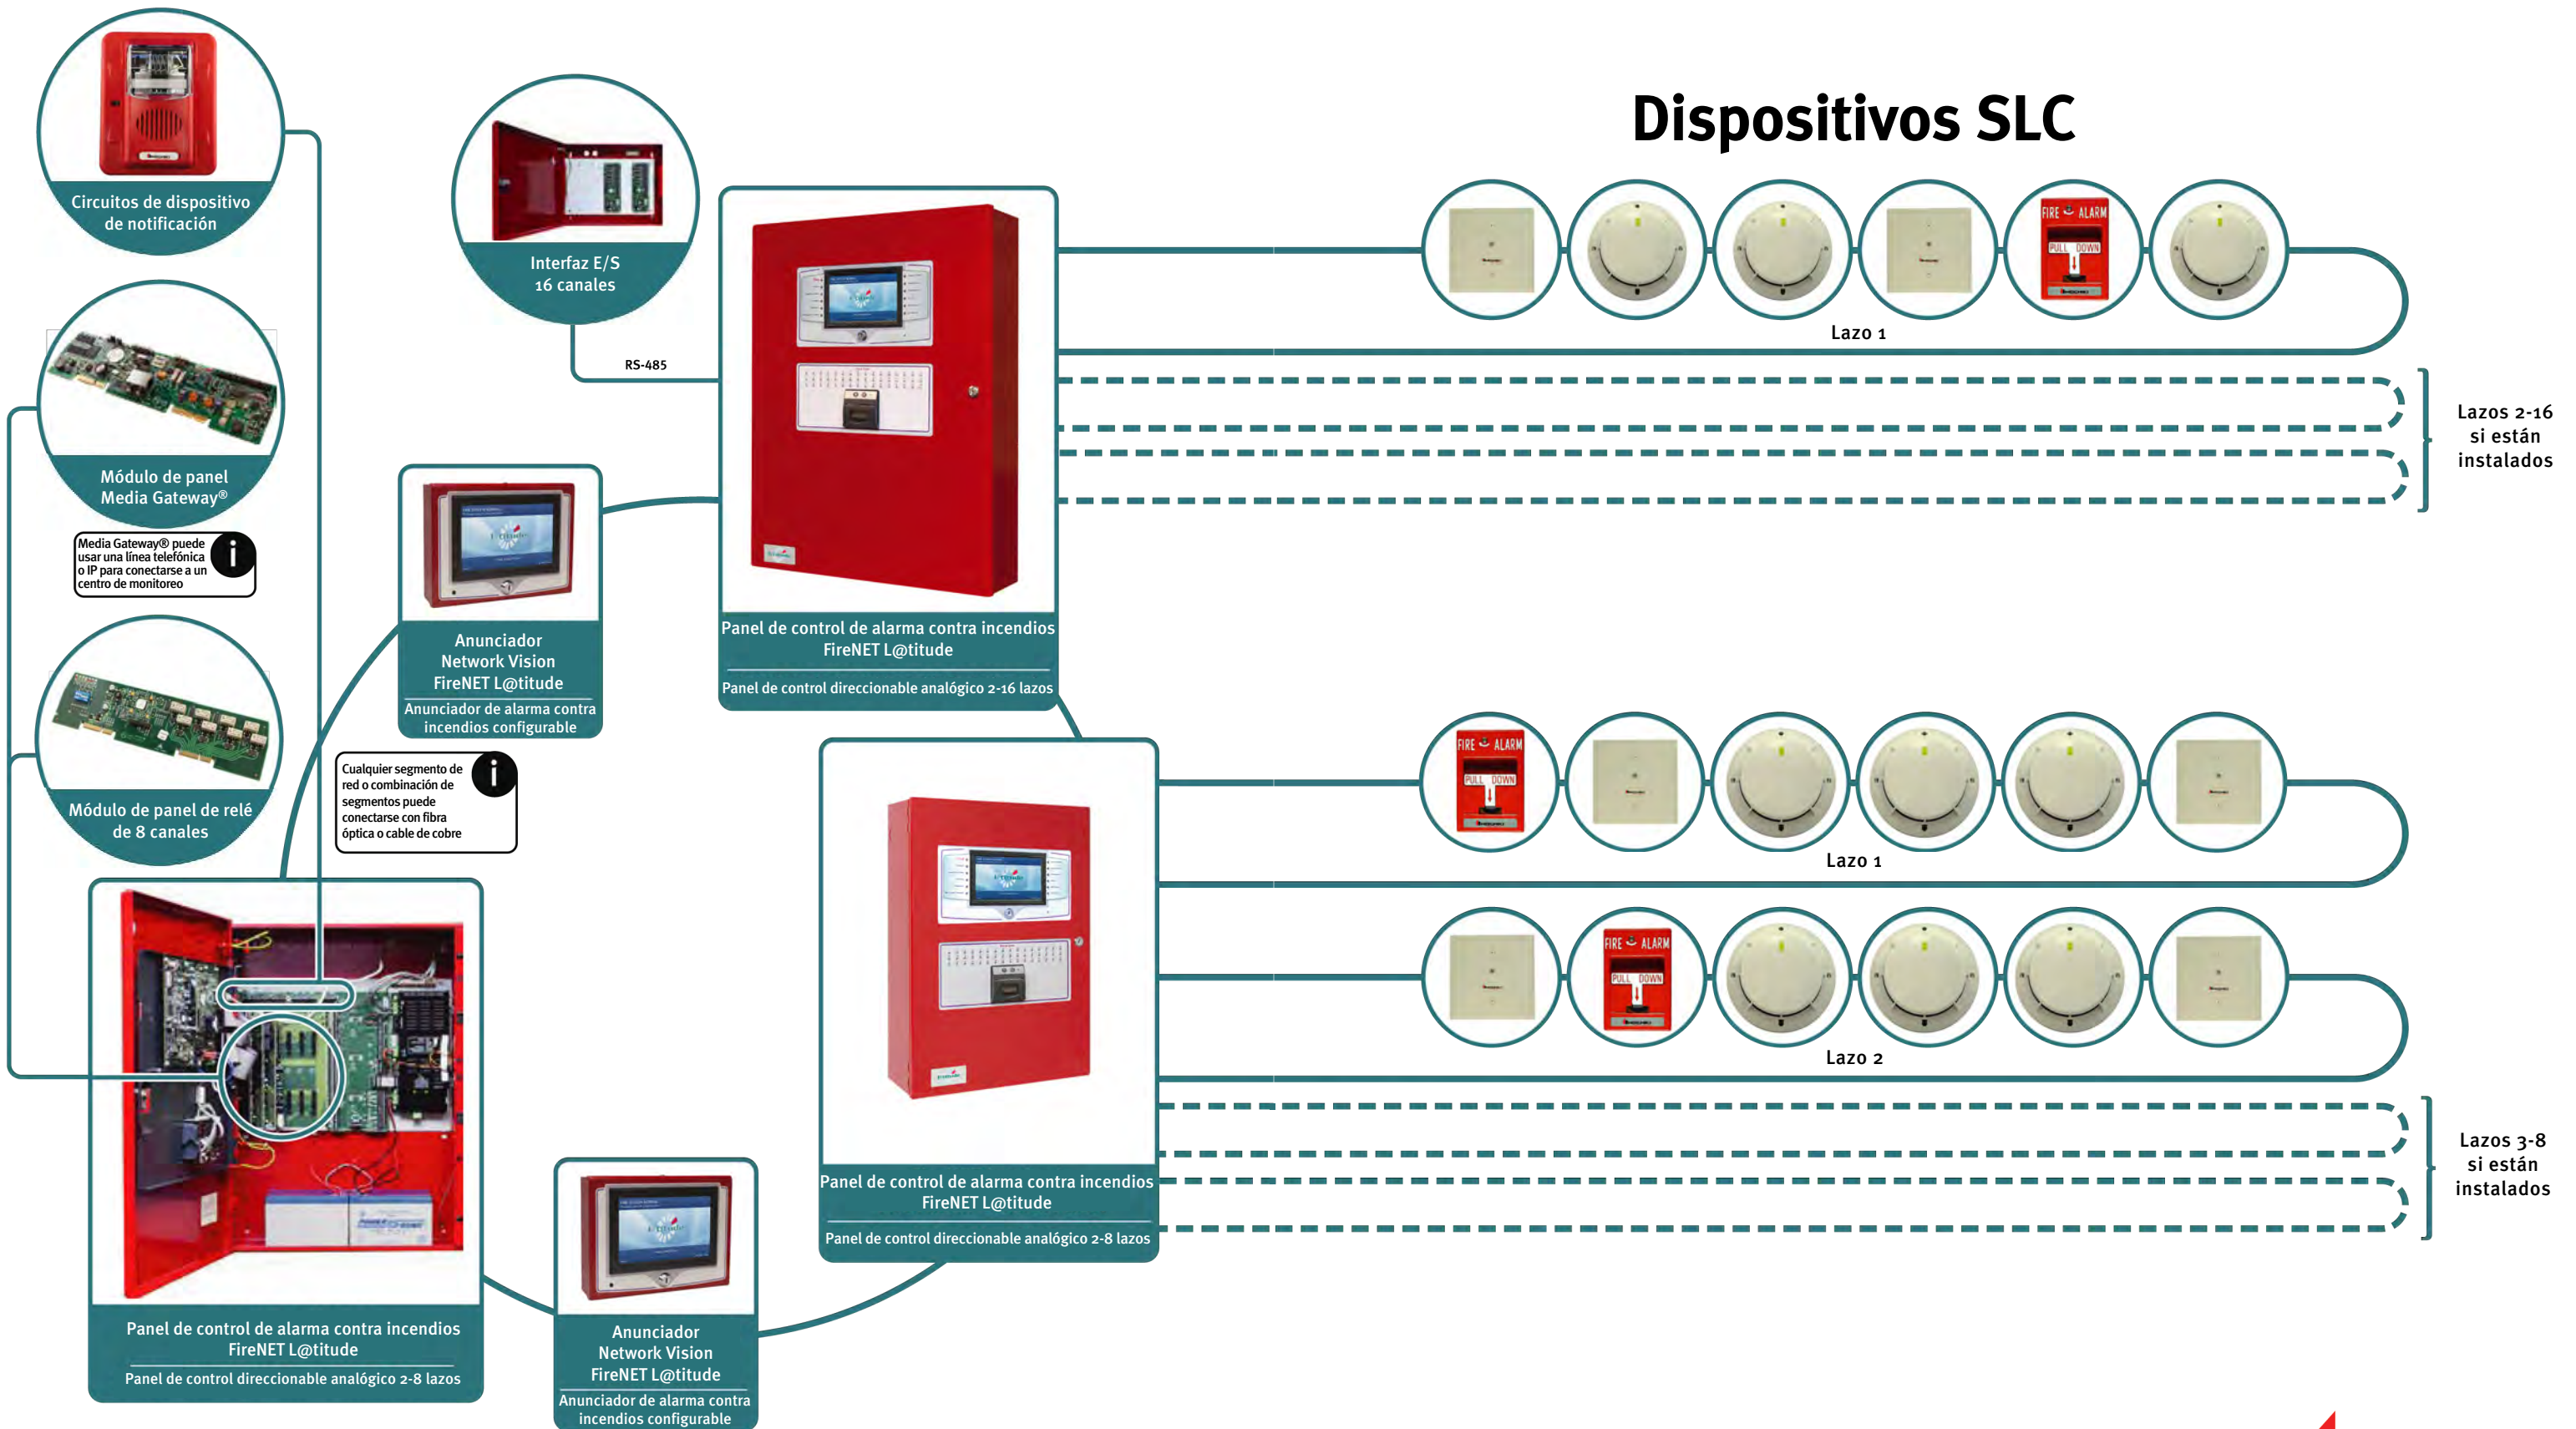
Dispositivos SLC

Circuitos de dispositivo de notificación

Interfaz E/S 16 canales

RS-485

FIRE ALARM
PULL DOWN

Lazo 1

Lazos 2-16 si están instalados

Módulo de panel Media Gateway®

Media Gateway® puede usar una línea telefónica o IP para conectarse a un centro de monitoreo

Anunciador Network Vision FireNET L@titude
Anunciador de alarma contra incendios configurable

Panel de control de alarma contra incendios FireNET L@titude
Panel de control direccionable analógico 2-16 lazos

Módulo de panel de relé de 8 canales

Cualquier segmento de red o combinación de segmentos puede conectarse con fibra óptica o cable de cobre

FIRE ALARM
PULL DOWN

Lazo 1

FIRE ALARM
PULL DOWN

Lazo 2

Lazos 3-8 si están instalados

Panel de control de alarma contra incendios FireNET L@titude
Panel de control direccionable analógico 2-8 lazos

Panel de control de alarma contra incendios FireNET L@titude
Panel de control direccionable analógico 2-8 lazos

Anunciador Network Vision FireNET L@titude
Anunciador de alarma contra incendios configurable